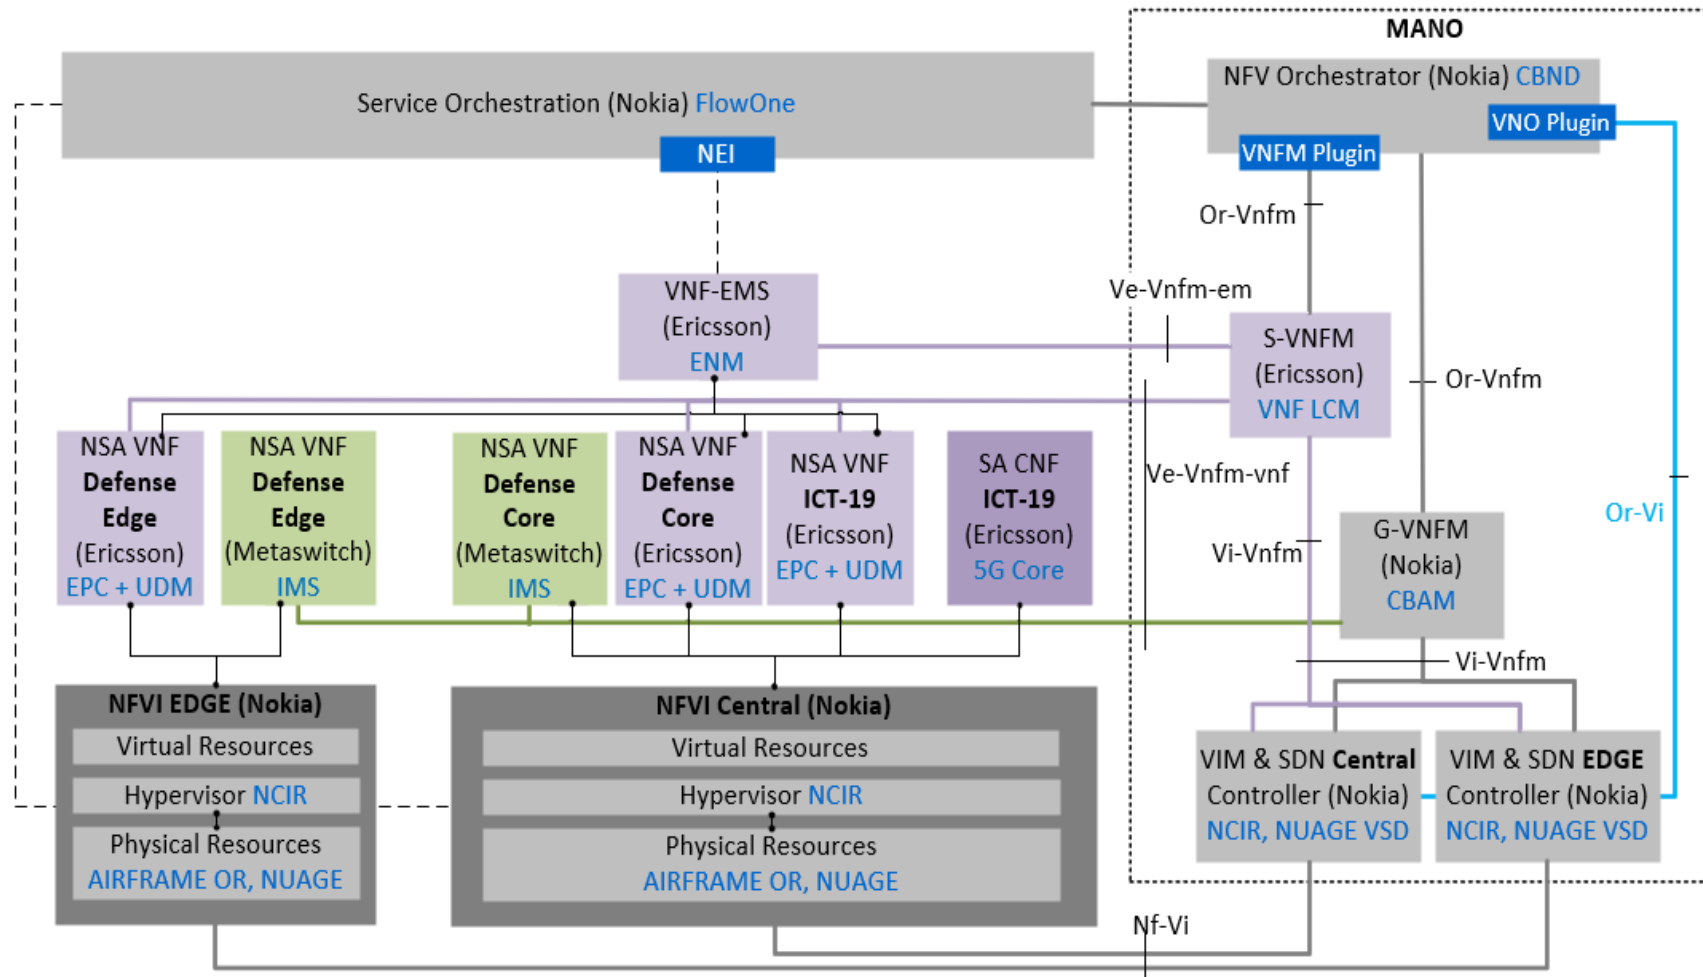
MANO

Service Orchestration (Nokia) FlowOne

NEI

NFV Orchestrator (Nokia) CBND

VNO Plugin

VNFM Plugin

Or-Vnfm

Ve-Vnfm-em

VNF-EMS (Ericsson) ENM

S-VNFM (Ericsson) VNF LCM

Or-Vnfm

Ve-Vnfm-vnf

Or-Vi

Vi-Vnfm

G-VNFM (Nokia) CBAM

NSA VNF **Defense Edge** (Ericsson) EPC + UDM

NSA VNF **Defense Edge** (Metaswitch) IMS

NSA VNF **Defense Core** (Metaswitch) IMS

NSA VNF **Defense Core** (Ericsson) EPC + UDM

NSA VNF **ICT-19** (Ericsson) EPC + UDM

SA CNF **ICT-19** (Ericsson) 5G Core

Vi-Vnfm

NFVI EDGE (Nokia)

Virtual Resources

Hypervisor NCIR

Physical Resources AIRFRAME OR, NUAGE

NFVI Central (Nokia)

Virtual Resources

Hypervisor NCIR

Physical Resources AIRFRAME OR, NUAGE

VIM & SDN **Central** Controller (Nokia) NCIR, NUAGE VSD

VIM & SDN **EDGE** Controller (Nokia) NCIR, NUAGE VSD

Nf-Vi